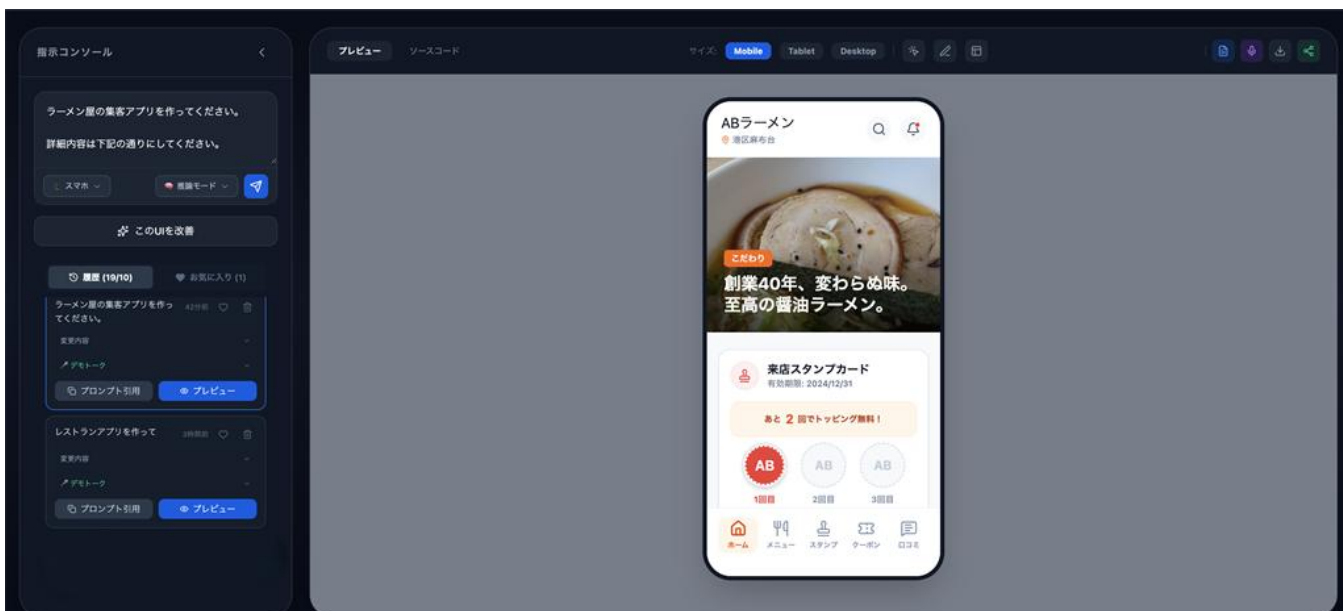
指示コンソール

ラーメン屋の集客アプリを作ってください。

詳細内容は下記の通りにしてください。

スマホ

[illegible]モード

このUIを改善

履歴 (19/10)

お気に入り (1)

ラーメン屋の集客アプリを作ってください。

42分前

変更内容

デモトーク

プロンプト引用

プレビュー

レストランアプリを作って

2時間前

変更内容

デモトーク

プロンプト引用

プレビュー

プレビュー

ソースコード

サイズ: Mobile Tablet Desktop

ABラーメン

港区麻布台

こだわり

創業40年、変わらぬ味。至高の醤油ラーメン。

来店スタンプカード

有効期限: 2024/12/31

あと 2 回でトッピング無料！

AB AB AB

1回目 2回目 3回目

ホーム メニュー スタンプ クーポン 口コミ